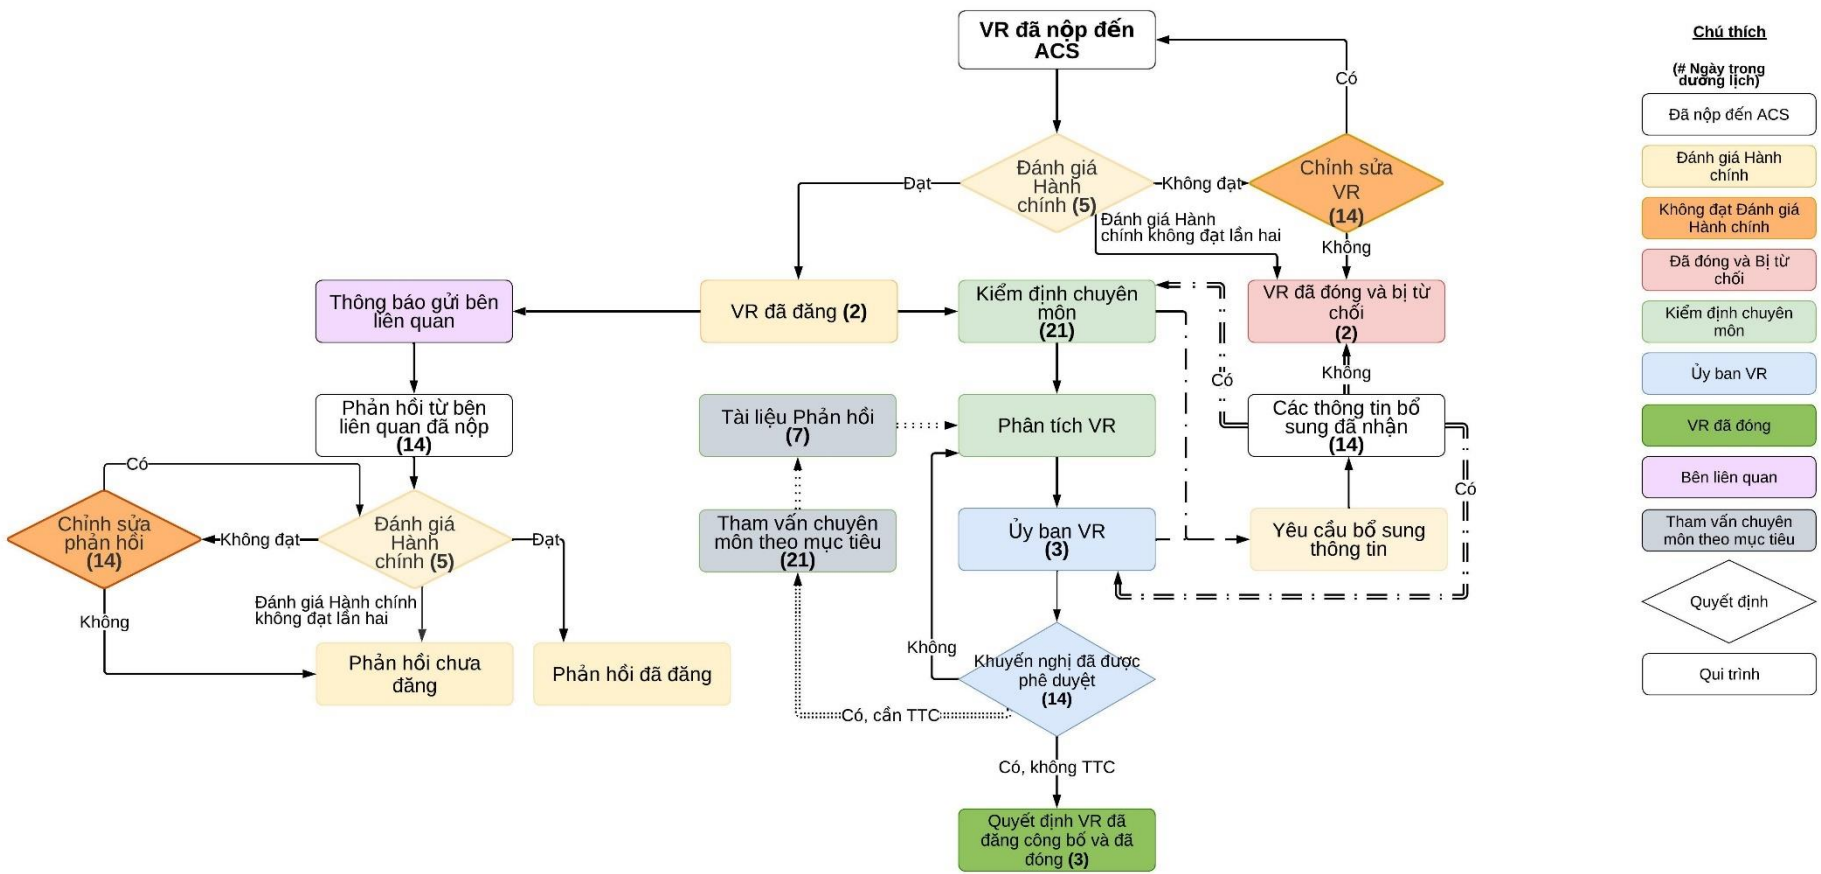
VR đã nộp đến ACS

Có

Đánh giá Hành chính (5)

Đạt

Không đạt

Chỉnh sửa VR (14)

Đánh giá Hành chính không đạt lần hai

Không

Thông báo gửi bên liên quan

VR đã đăng (2)

Kiểm định chuyên môn (21)

VR đã đóng và bị từ chối (2)

Có

Không

Phản hồi từ bên liên quan đã nộp (14)

Tài liệu Phản hồi (7)

Phân tích VR

Các thông tin bổ sung đã nhận (14)

Có

Chỉnh sửa phản hồi (14)

Không đạt

Đánh giá Hành chính (5)

Đạt

Tham vấn chuyên môn theo mục tiêu (21)

Ủy ban VR (3)

Yêu cầu bổ sung thông tin

Có

Không

Đánh giá Hành chính không đạt lần hai

Không

Phản hồi chưa đăng

Phản hồi đã đăng

Khuyến nghị đã được phê duyệt (14)

Có, cần TTC

Có, không TTC

Quyết định VR đã đăng công bố và đã đóng (3)

Chú thích

(# Ngày trong dương lịch)

Đã nộp đến ACS

Đánh giá Hành chính

Không đạt Đánh giá Hành chính

Đã đóng và Bị từ chối

Kiểm định chuyên môn

Ủy ban VR

VR đã đóng

Bên liên quan

Tham vấn chuyên môn theo mục tiêu

Quyết định

Qui trình